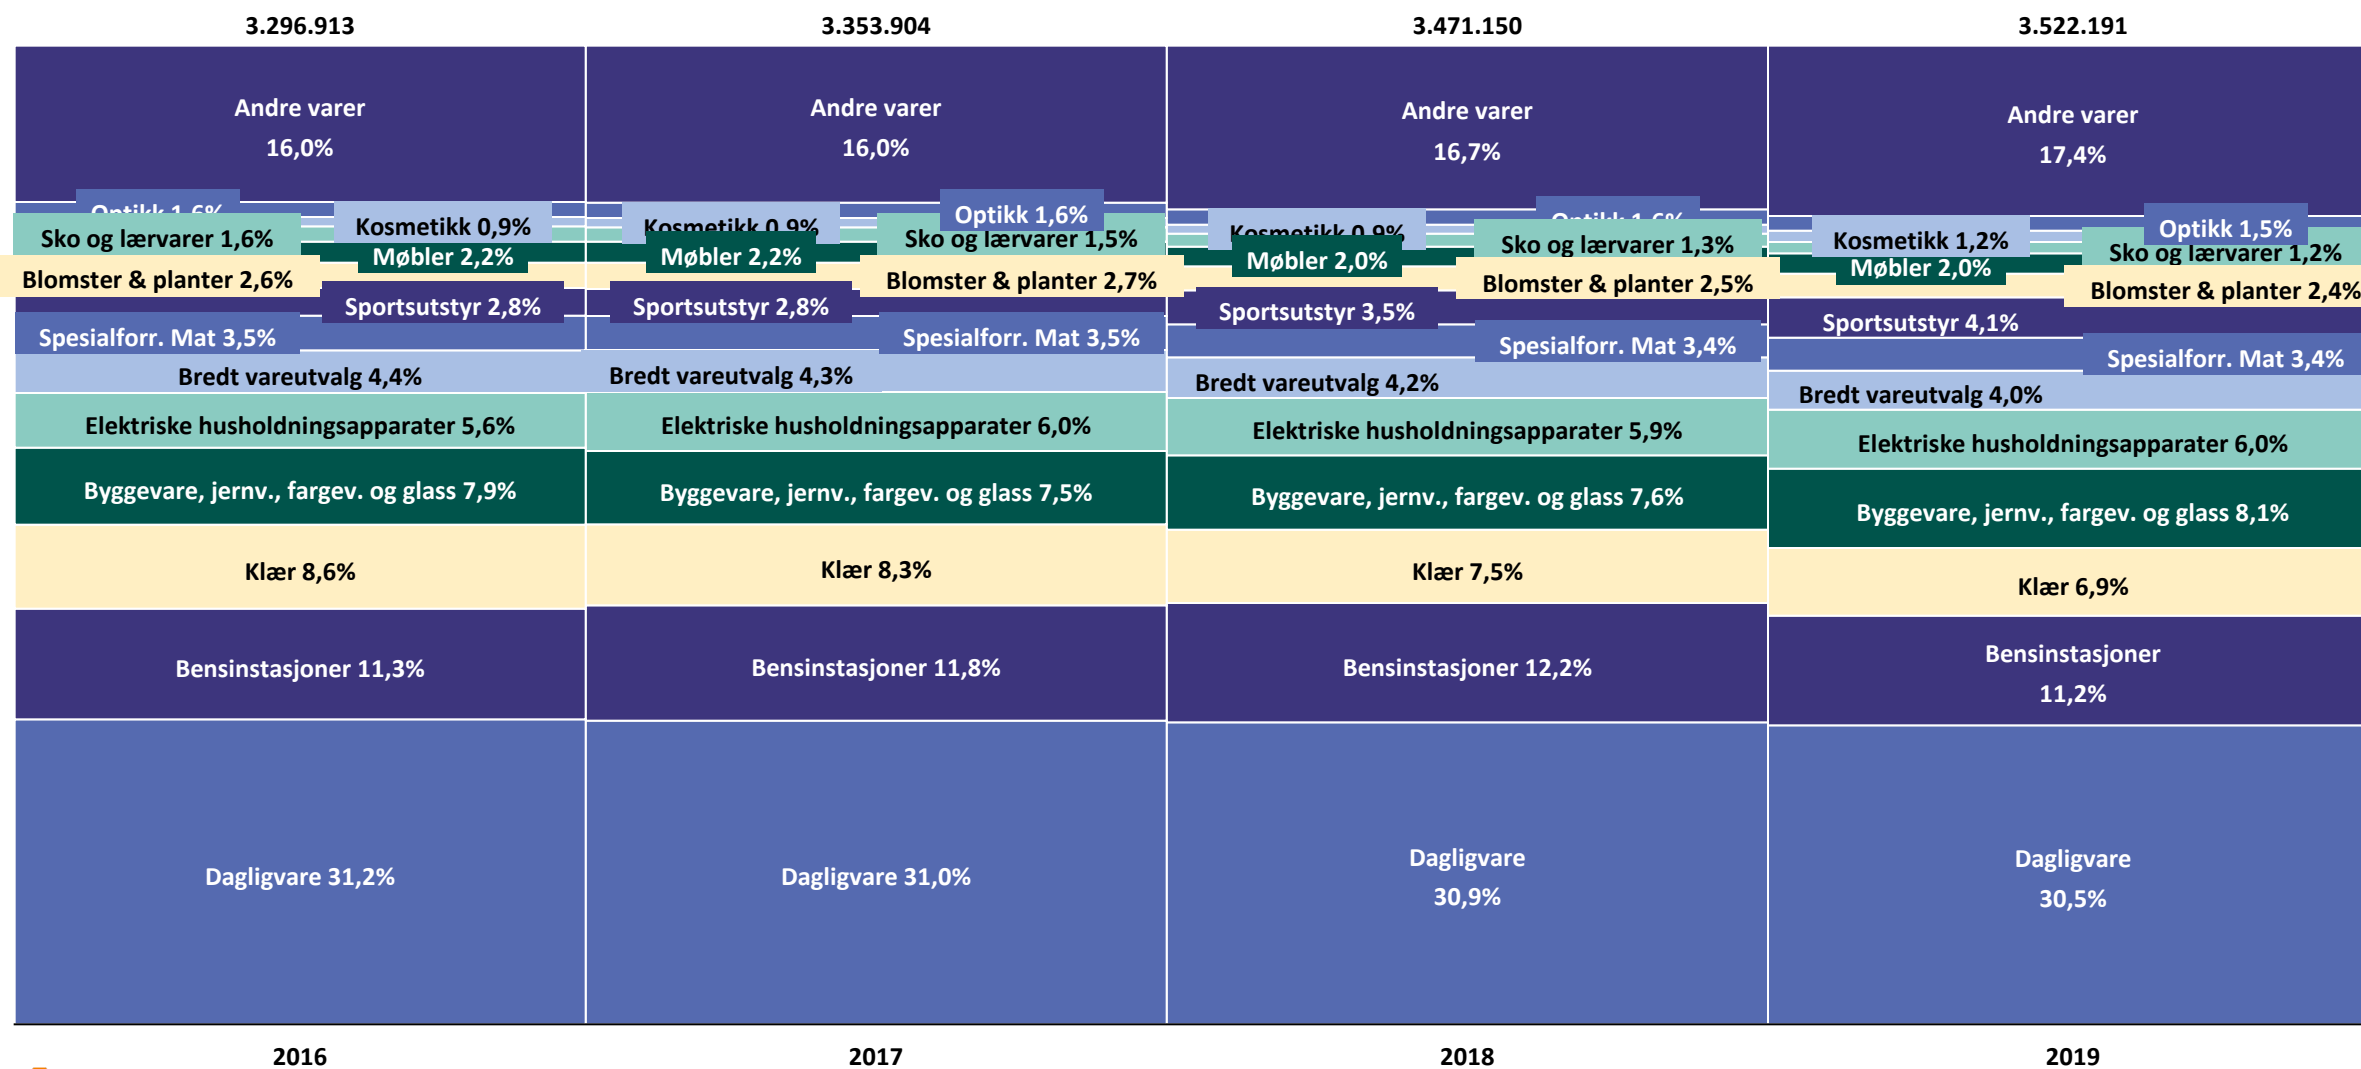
3.296.913
3.353.904
3.471.150
3.522.191

Andre varer 16,0%
Optikk 1,6%
Kosmetikk 0,9%
Sko og lærvarer 1,6%
Møbler 2,2%
Blomster & planter 2,6%
Sportsutstyr 2,8%
Spesialforr. Mat 3,5%
Bredt vareutvalg 4,4%
Elektriske husholdningsapparater 5,6%
Byggevare, jernv., fargev. og glass 7,9%
Klær 8,6%
Bensinstasjoner 11,3%
Dagligvare 31,2%

Andre varer 16,0%
Kosmetikk 0,9%
Optikk 1,6%
Sko og lærvarer 1,5%
Møbler 2,2%
Blomster & planter 2,7%
Sportsutstyr 2,8%
Spesialforr. Mat 3,5%
Bredt vareutvalg 4,3%
Elektriske husholdningsapparater 6,0%
Byggevare, jernv., fargev. og glass 7,5%
Klær 8,3%
Bensinstasjoner 11,8%
Dagligvare 31,0%

Andre varer 16,7%
Kosmetikk 0,9%
Optikk 1,6%
Sko og lærvarer 1,3%
Møbler 2,0%
Blomster & planter 2,5%
Sportsutstyr 3,5%
Spesialforr. Mat 3,4%
Bredt vareutvalg 4,2%
Elektriske husholdningsapparater 5,9%
Byggevare, jernv., fargev. og glass 7,6%
Klær 7,5%
Bensinstasjoner 12,2%
Dagligvare 30,9%

Andre varer 17,4%
Kosmetikk 1,2%
Optikk 1,5%
Sko og lærvarer 1,2%
Møbler 2,0%
Blomster & planter 2,4%
Sportsutstyr 4,1%
Spesialforr. Mat 3,4%
Bredt vareutvalg 4,0%
Elektriske husholdningsapparater 6,0%
Byggevare, jernv., fargev. og glass 8,1%
Klær 6,9%
Bensinstasjoner 11,2%
Dagligvare 30,5%

2016
2017
2018
2019